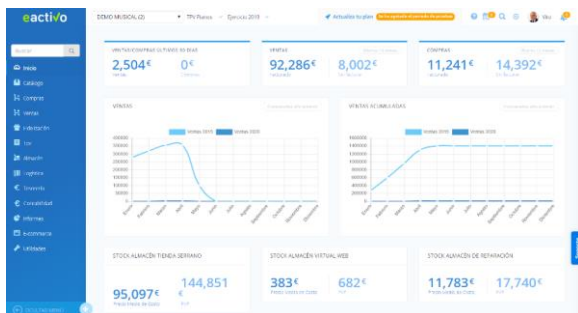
eactivo

DEMO MUSICAL (2)
TPV Ruanes
Ejercicio 2019

Actualiza tu plan

Inicio
Catálogo
Compras
Ventas
Facturación
TPV
Almacén
Logística
Tesorería
Contabilidad
Informes
E-commerce
Utilidades

VENTAS/COMPRAS ÚLTIMOS 30 DÍAS
2,504€
0€

VENTAS
92,286€
8,002€

COMPRAS
11,241€
14,392€

VENTAS
Ventas 2019
Ventas 2020
40000
35000
30000
25000
20000
15000
10000
5000
0

VENTAS ACUMULADAS
Ventas 2019
Ventas 2020
160000
140000
120000
100000
80000
60000
40000
20000
0

STOCK ALMACÉN TIENDA SERRANO
144,851
95,097€

STOCK ALMACÉN VIRTUAL WEB
383€
682€

STOCK ALMACÉN DE REPARACIÓN
11,783€
17,740€